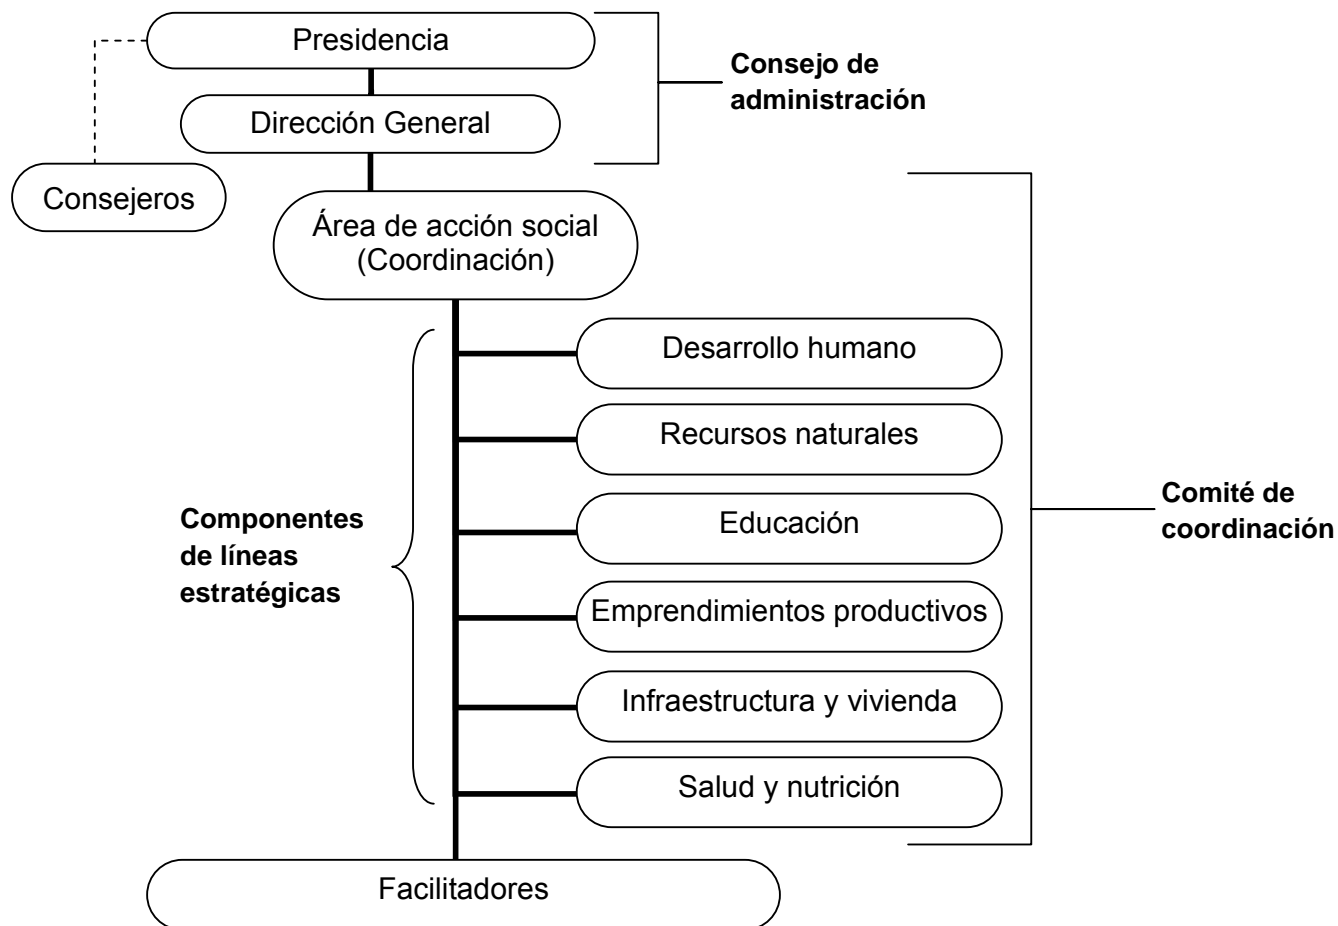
Presidencia

Dirección General

Consejo de administración

Consejeros

Área de acción social (Coordinación)

Desarrollo humano

Recursos naturales

Educación

Emprendimientos productivos

Infraestructura y vivienda

Salud y nutrición

Componentes de líneas estratégicas

Comité de coordinación

Facilitadores